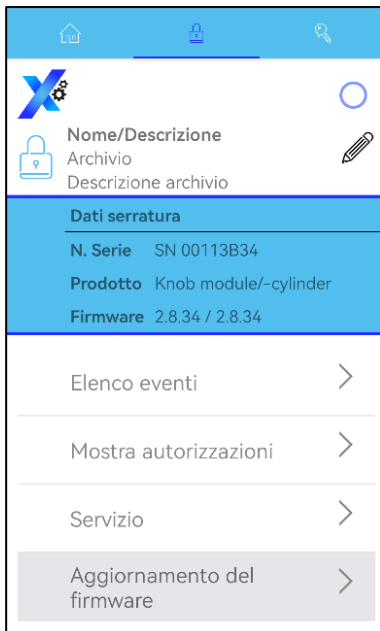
Nome/Descrizione
Archivio
Descrizione archivio

Dati serratura

N. Serie SN 00113B34

Prodotto Knob module/-cylinder

Firmware 2.8.34 / 2.8.34

Elenco eventi

Mostra autorizzazioni

Servizio

Aggiornamento del firmware